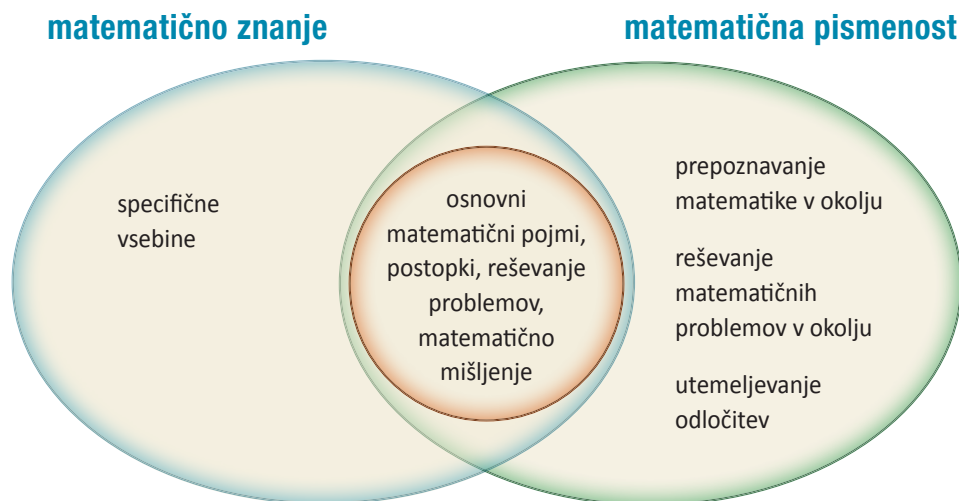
matematično znanje

matematična pismenost

specifične vsebine

osnovni matematični pojmi, postopki, reševanje problemov, matematično mišljenje

prepoznavanje matematike v okolju

reševanje matematičnih problemov v okolju

utemeljevanje odločitev